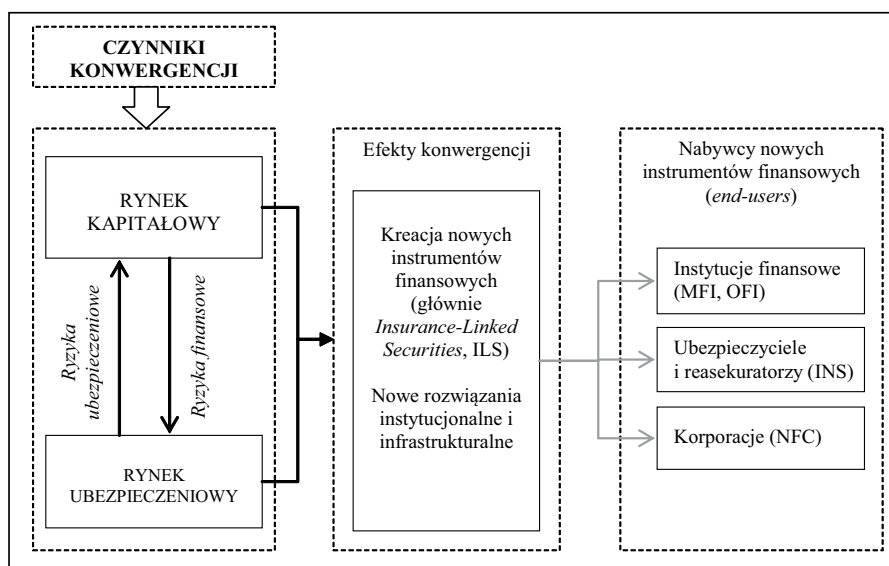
CZYNNIKI KONWERGENCJI

RYNEK KAPITAŁOWY

Ryzyka ubezpieczeniowe

Ryzyka finansowe

RYNEK UBEZPIECZENIOWY

Efekty konwergencji

Kreacja nowych instrumentów finansowych (głównie *Insurance-Linked Securities*, ILS)

Nowe rozwiązania instytucjonalne i infrastrukturalne

Nabywcy nowych instrumentów finansowych (*end-users*)

Instytucje finansowe (MFI, OFI)

Ubezpieczyciele i reasekuratorzy (INS)

Korporacje (NFC)